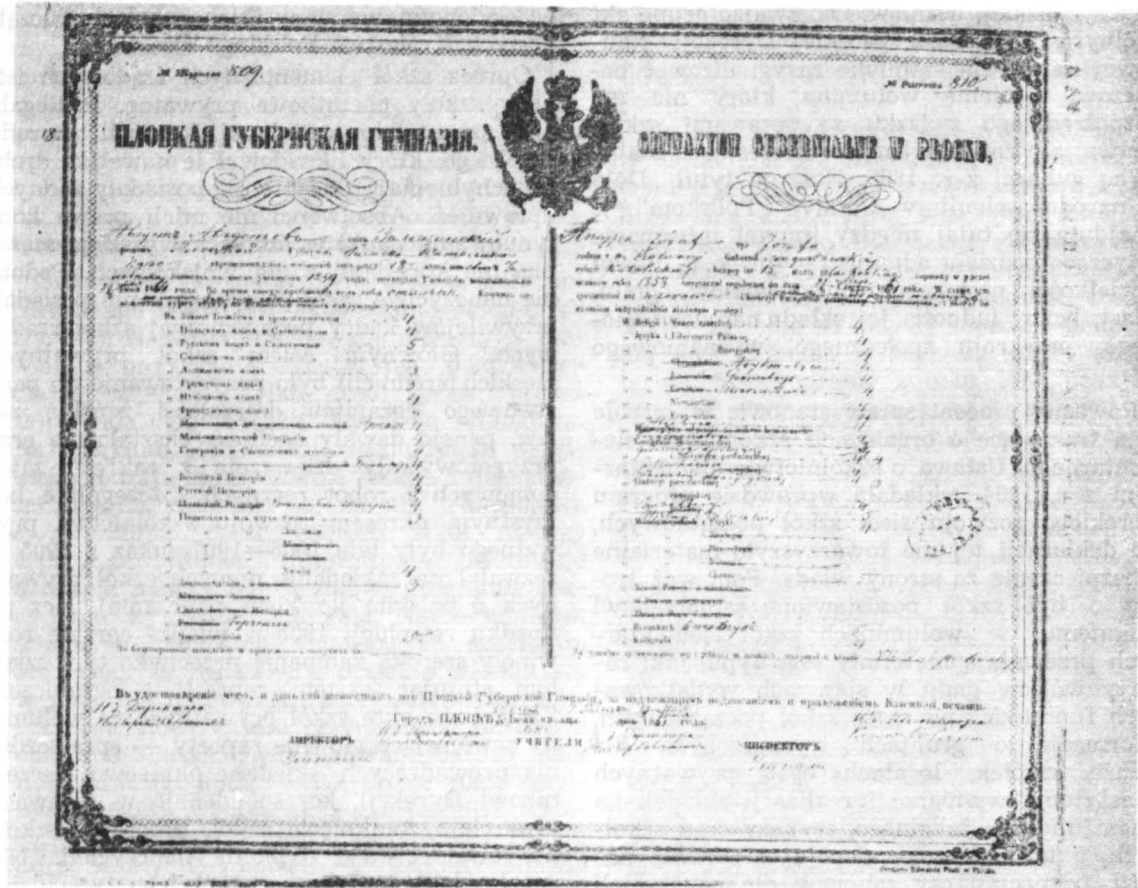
№ Журнала 809.

ПЛОЦКАЯ ГУБЕРНСКАЯ ГИМНАЗІЯ.

Августъ Августовъ сынъ Балицкій

родомъ изъ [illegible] Губерніи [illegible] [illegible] въ 1839 году. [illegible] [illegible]

По Закону Божію и нравоученію 4
Польскій языкъ и Словесность 4
Русскій языкъ и Словесность 5
Славянскій языкъ
Латинскій языкъ 4
Греческій языкъ 4
Нѣмецкій языкъ 4
Французскій языкъ 4
Математика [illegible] 4
Математическая Географія
Географія и Статистика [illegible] 4
Всеобщая Исторія 4
Русская Исторія
Польская Исторія 4
Подготовка къ курсамъ Физики
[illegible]
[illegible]
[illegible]
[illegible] 4
Естественная Исторія
Чистописаніе
Рисованіе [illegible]
Черченіе

№ Rejestru 810.

GIMNAZYUM GUBERNIALNE W PŁOCKU.

Augusta Balicki syn Augusta

rodem z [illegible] Gubernii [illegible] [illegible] 1858 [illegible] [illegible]

W Religii i Naukach moralnych 4
Języku i Literaturze Polskiej 4
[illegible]
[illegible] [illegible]
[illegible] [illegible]
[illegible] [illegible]
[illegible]
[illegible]
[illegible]
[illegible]
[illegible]
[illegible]
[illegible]
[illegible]
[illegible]
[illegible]
Kaligrafii
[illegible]
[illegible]

Въ удостовѣреніе чего, и данъ сей аттестатъ изъ Плоцкой Губернской Гимназіи, за подлежащимъ подписаніемъ и приложеніемъ Казенной печати.

Городъ ПЛОЦКЪ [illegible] 1861 года.

ДИРЕКТОРЪ

УЧИТЕЛИ

ИНСПЕКТОРЪ